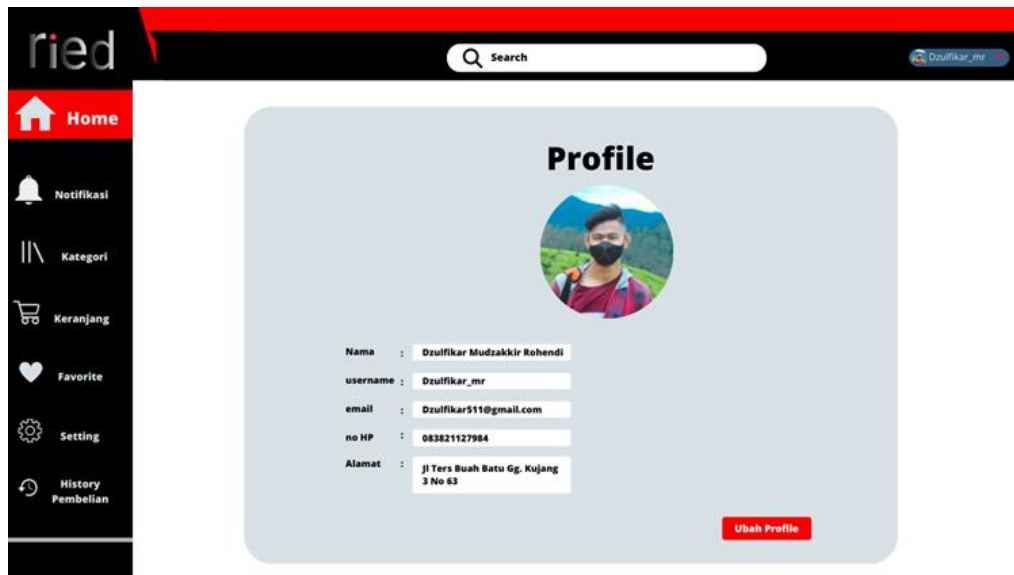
ried

Search

Dzulfikar_mr

Home

Notifikasi

Kategori

Keranjang

Favorite

Setting

History Pembelian

Profile

| | | |
|---|---|---|
| Nama | : | Dzulfikar Mudzakkir Rohendi |
| username | : | Dzulfikar_mr |
| email | : | Dzulfikar511@gmail.com |
| no HP | : | 083821127984 |
| Alamat | : | Jl Ters Buah Batu Gg. Kujang 3 No 63 |

Ubah Profile